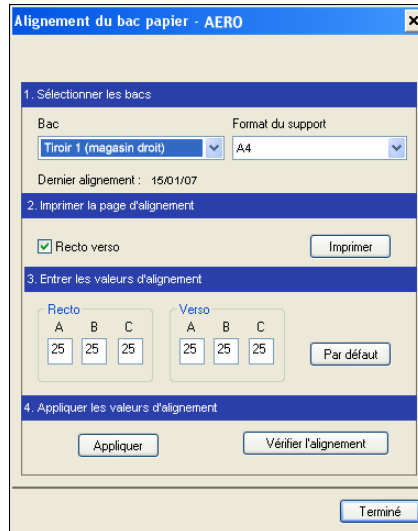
Alignement du bac papier - AERO

1. Sélectionner les bacs

Bac
Tiroir 1 (magasin droit)

Format du support
A4

Dernier alignement : 15/01/07

2. Imprimer la page d'alignement

Recto verso

Imprimer

3. Entrer les valeurs d'alignement

Recto
A B C
25 25 25

Verso
A B C
25 25 25

Par défaut

4. Appliquer les valeurs d'alignement

Appliquer

Vérifier l'alignement

Terminé